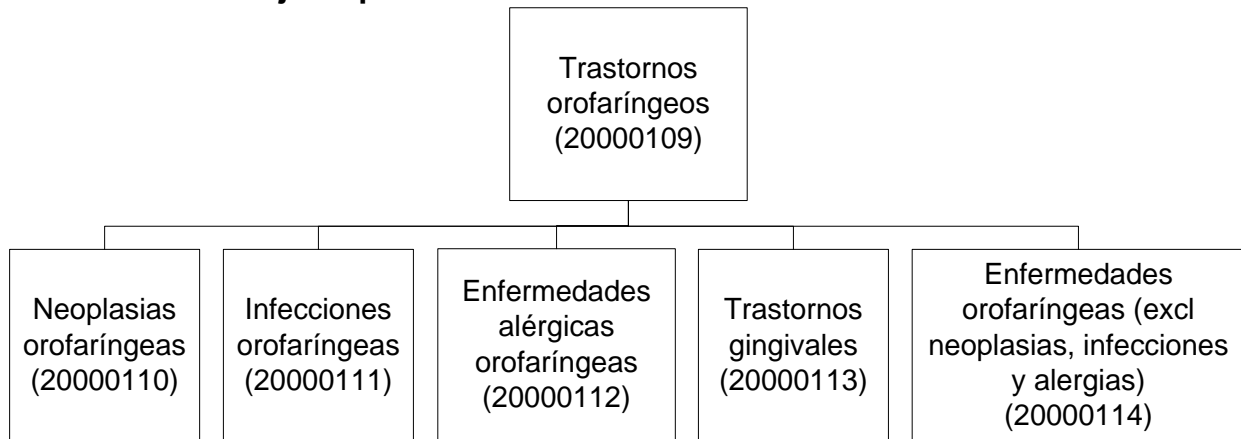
Trastornos orofaríngeos (20000109)

Neoplasias orofaríngeas (20000110)

Infecciones orofaríngeas (20000111)

Enfermedades alérgicas orofaríngeas (20000112)

Trastornos gingivales (20000113)

Enfermedades orofaríngeas (excl neoplasias, infecciones y alergias) (20000114)